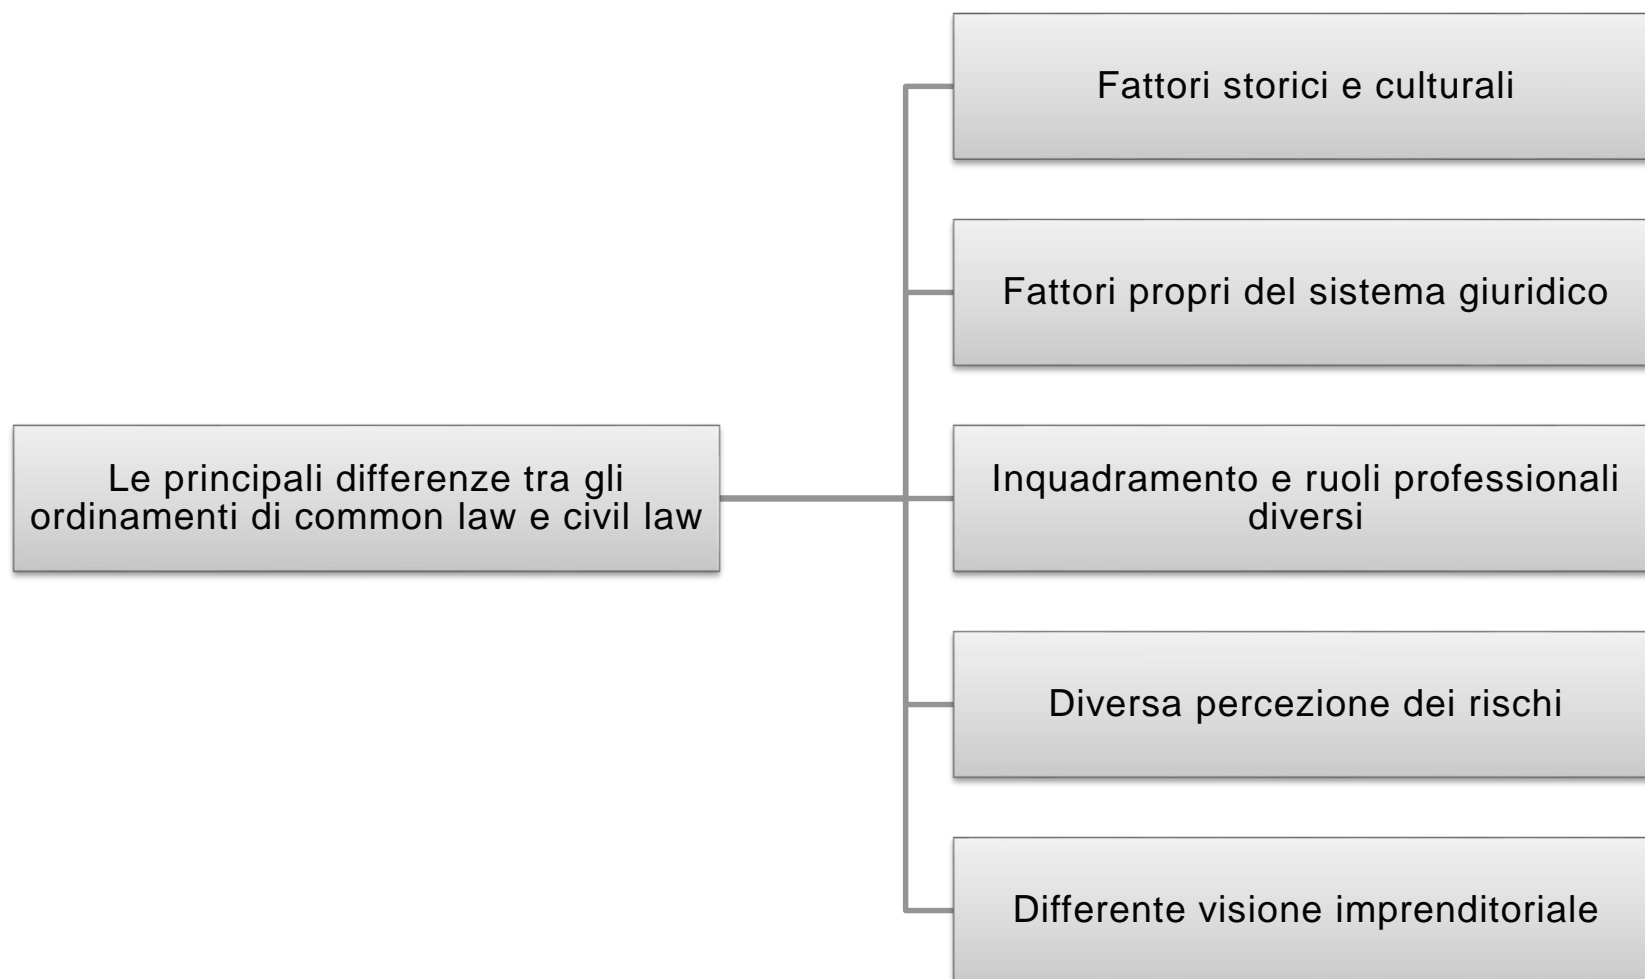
Le principali differenze tra gli ordinamenti di common law e civil law

Fattori storici e culturali

Fattori propri del sistema giuridico

Inquadramento e ruoli professionali diversi

Diversa percezione dei rischi

Differente visione imprenditoriale